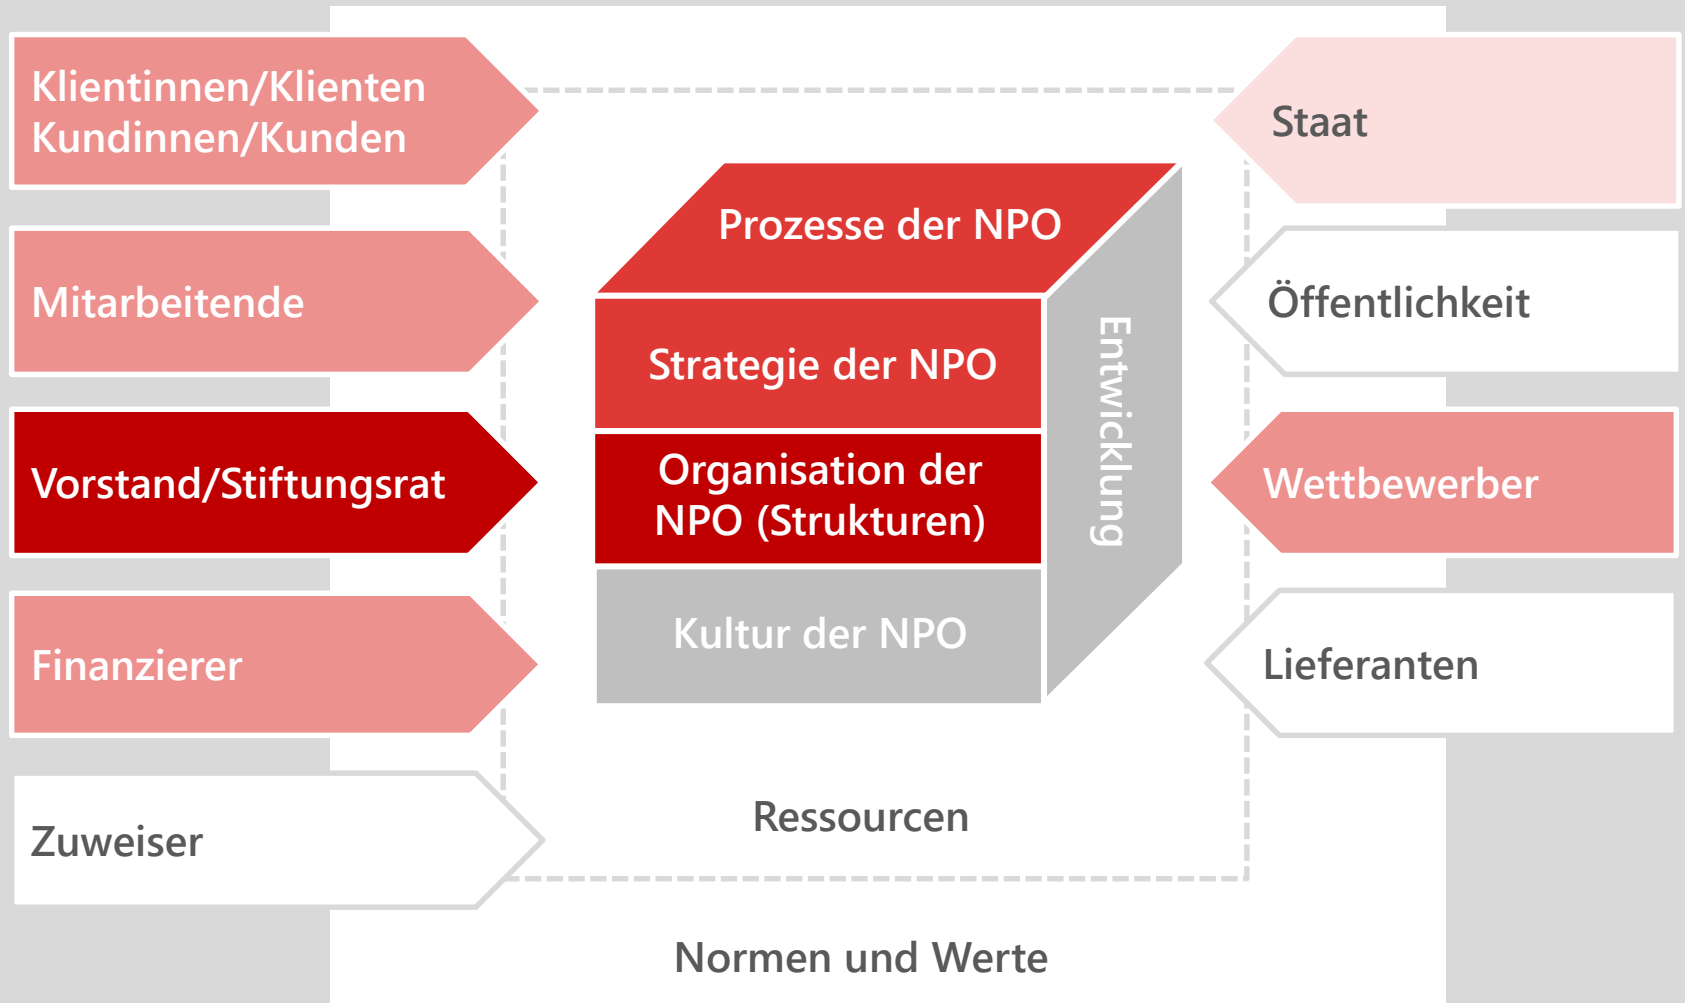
Klientinnen/Klienten
Kundinnen/Kunden

Mitarbeitende

Vorstand/Stiftungsrat

Finanzierer

Zuweiser

Prozesse der NPO

Strategie der NPO

Organisation der NPO (Strukturen)

Kultur der NPO

Entwicklung

Ressourcen

Staat

Öffentlichkeit

Wettbewerber

Lieferanten

Normen und Werte